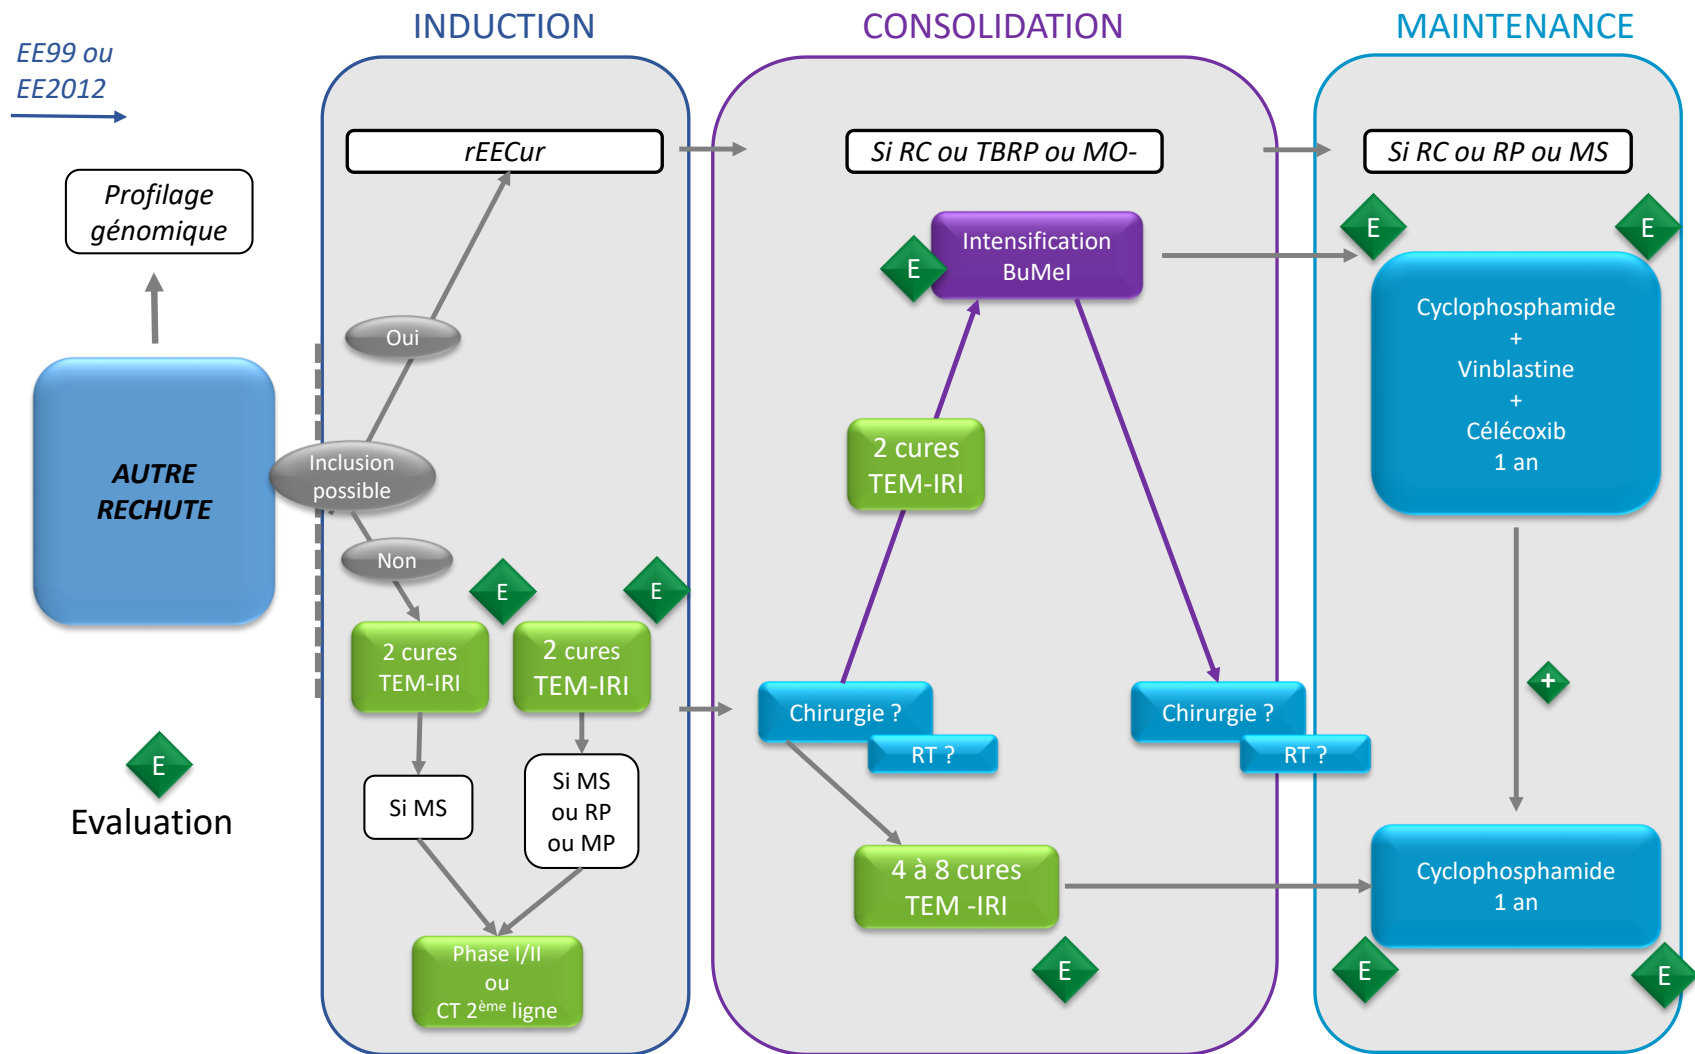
EE99 ou
EE2012

INDUCTION

CONSOLIDATION

MAINTENANCE

Profilage génomique

AUTRE RECHUTE

E
Evaluation

rEECur

Oui

Inclusion possible

Non

E

E

2 cures TEM-IRI

2 cures TEM-IRI

Si MS

Si MS ou RP ou MP

Phase I/II ou CT 2$^{ème}$ ligne

Si RC ou TBRP ou MO-

E

Intensification BuMel

2 cures TEM-IRI

Chirurgie ?

RT ?

Chirurgie ?

RT ?

4 à 8 cures TEM -IRI

E

Si RC ou RP ou MS

E

E

Cyclophosphamide
+
Vinblastine
+
Célécoxib
1 an

+

Cyclophosphamide
1 an

E

E